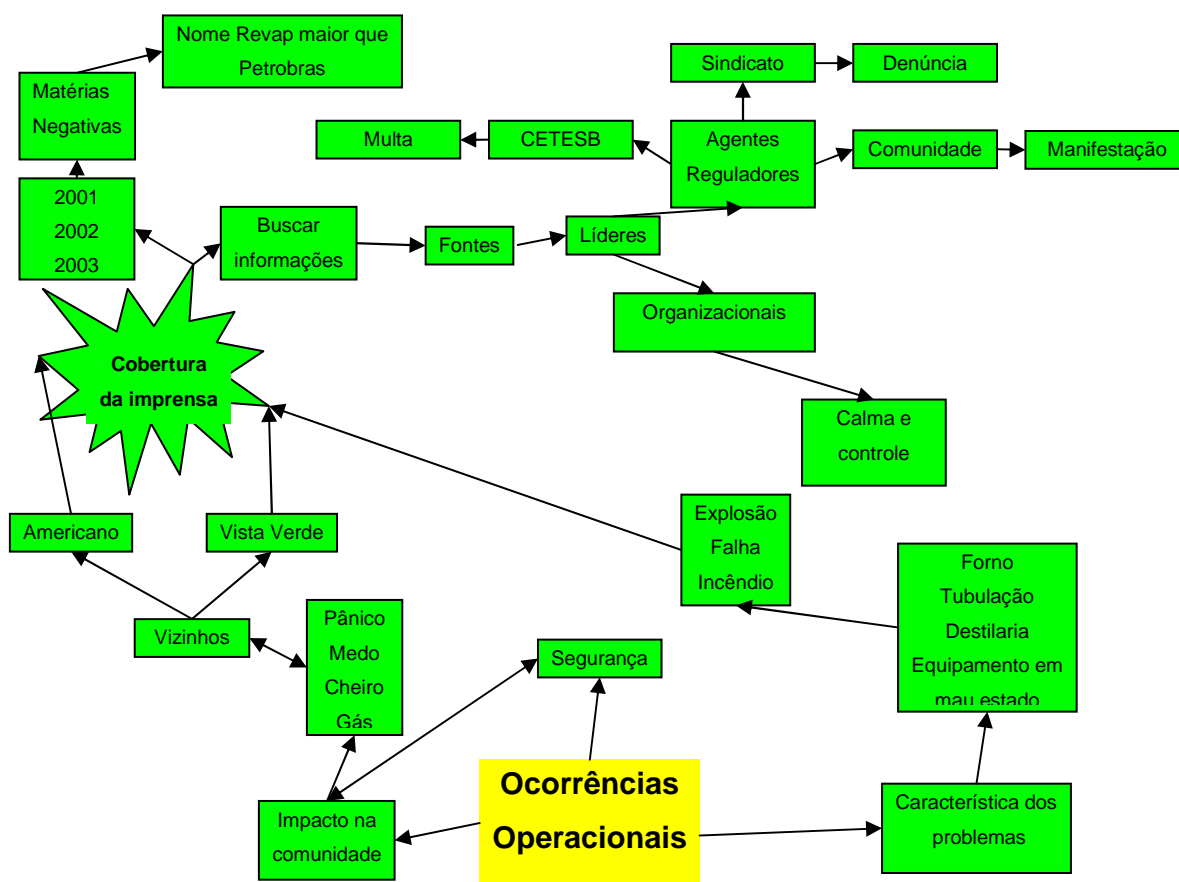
Nome Revap maior que Petrobras

Matérias Negativas

2001
2002
2003

Sindicato

Denúncia

Multa

CETESB

Agentes Reguladores

Comunidade

Manifestação

Buscar informações

Fontes

Líderes

Organizacionais

Calma e controle

Cobertura da imprensa

Americano

Vista Verde

Explosão
Falha
Incêndio

Forno
Tubulação
Destilaria
Equipamento em mau estado

Vizinhos

Pânico
Medo
Cheiro
Gás

Segurança

Ocorrências Operacionais

Impacto na comunidade

Característica dos problemas